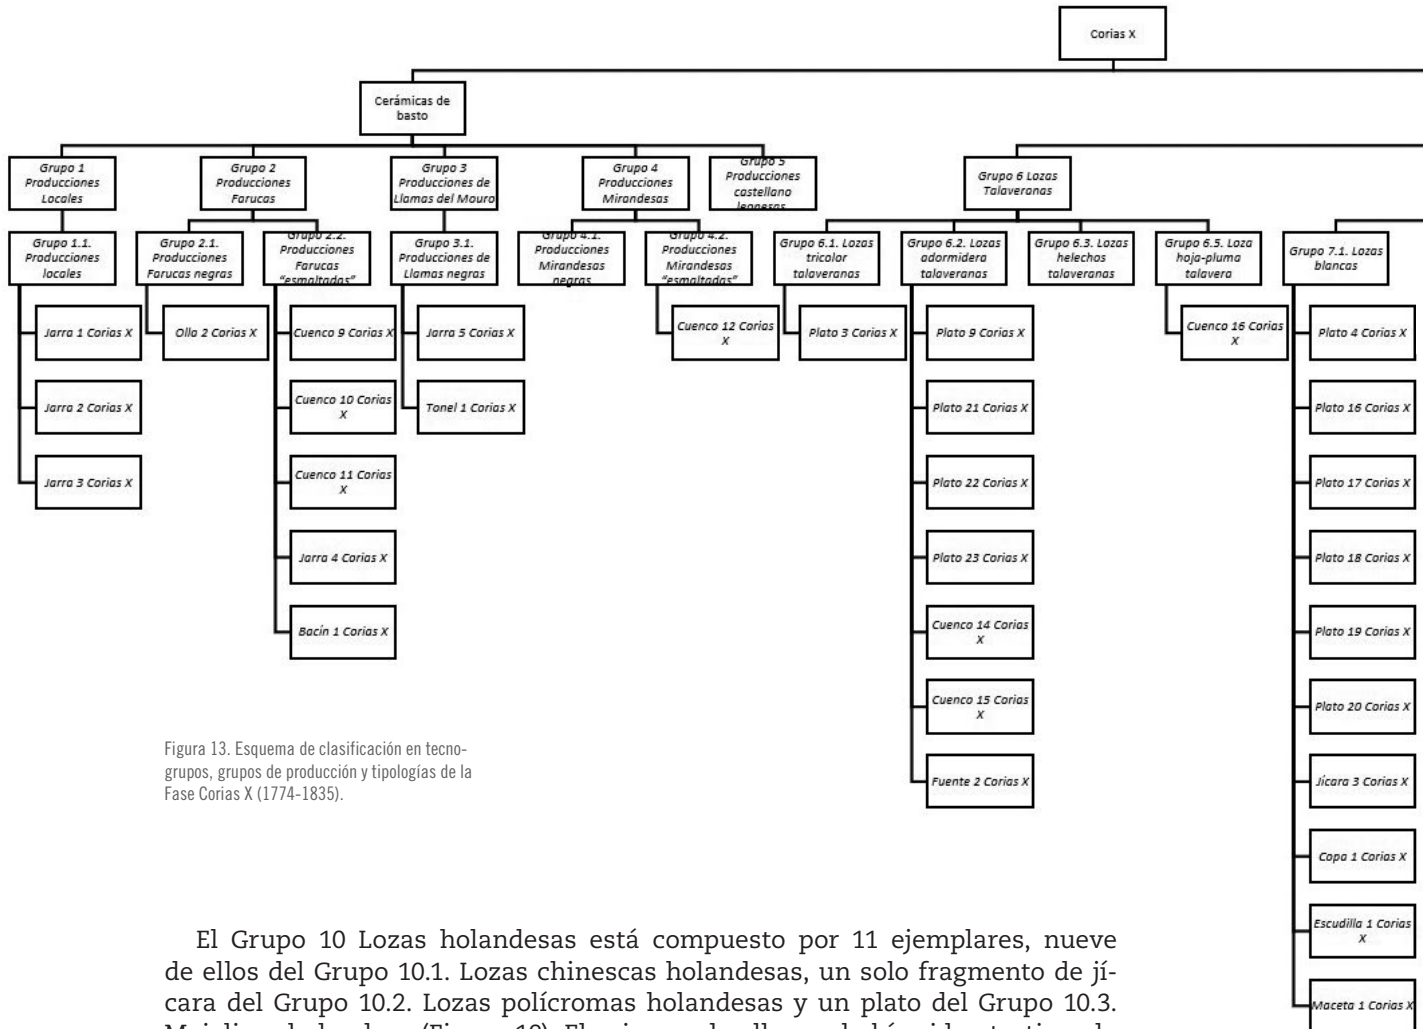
Corias X

Cerámicas de basto

Grupo 1 Producciones Locales

Grupo 1.1. Producciones locales

Jarra 1 Corias X

Jarra 2 Corias X

Jarra 3 Corias X

Grupo 2 Producciones Farucas

Grupo 2.1. Producciones Farucas negras

Olla 2 Corias X

Grupo 2.2. Producciones Farucas "esmaltadas"

Cuenco 9 Corias X

Cuenco 10 Corias X

Cuenco 11 Corias X

Jarra 4 Corias X

Bacín 1 Corias X

Grupo 3 Producciones de Llamas del Mouro

Grupo 3.1. Producciones de Llamas negras

Jarra 5 Corias X

Tonel 1 Corias X

Grupo 4 Producciones Mirandesas

Grupo 4.1. Producciones Mirandesas negras

Grupo 4.2. Producciones Mirandesas "esmaltadas"

Cuenco 12 Corias X

Grupo 5 Producciones castellano leonesas

Grupo 6 Lozas Talaveranas

Grupo 6.1. Lozas tricolor talaveranas

Plato 3 Corias X

Grupo 6.2. Lozas adormidera talaveranas

Plato 9 Corias X

Plato 21 Corias X

Plato 22 Corias X

Plato 23 Corias X

Cuenco 14 Corias X

Cuenco 15 Corias X

Fuente 2 Corias X

Grupo 6.3. Lozas helechos talaveranas

Grupo 6.5. Loza hoja-pluma talavera

Cuenco 16 Corias X

Grupo 7.1. Lozas blancas

Plato 4 Corias X

Plato 16 Corias X

Plato 17 Corias X

Plato 18 Corias X

Plato 19 Corias X

Plato 20 Corias X

Jícara 3 Corias X

Copa 1 Corias X

Escudilla 1 Corias X

Maceta 1 Corias X

Figura 13. Esquema de clasificación en tecnogrupos, grupos de producción y tipologías de la Fase Corias X (1774-1835).

El Grupo 10 Lozas holandesas está compuesto por 11 ejemplares, nueve de ellos del Grupo 10.1. Lozas chinescas holandesas, un solo fragmento de jícara del Grupo 10.2. Lozas polícromas holandesas y un plato del Grupo 10.3. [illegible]